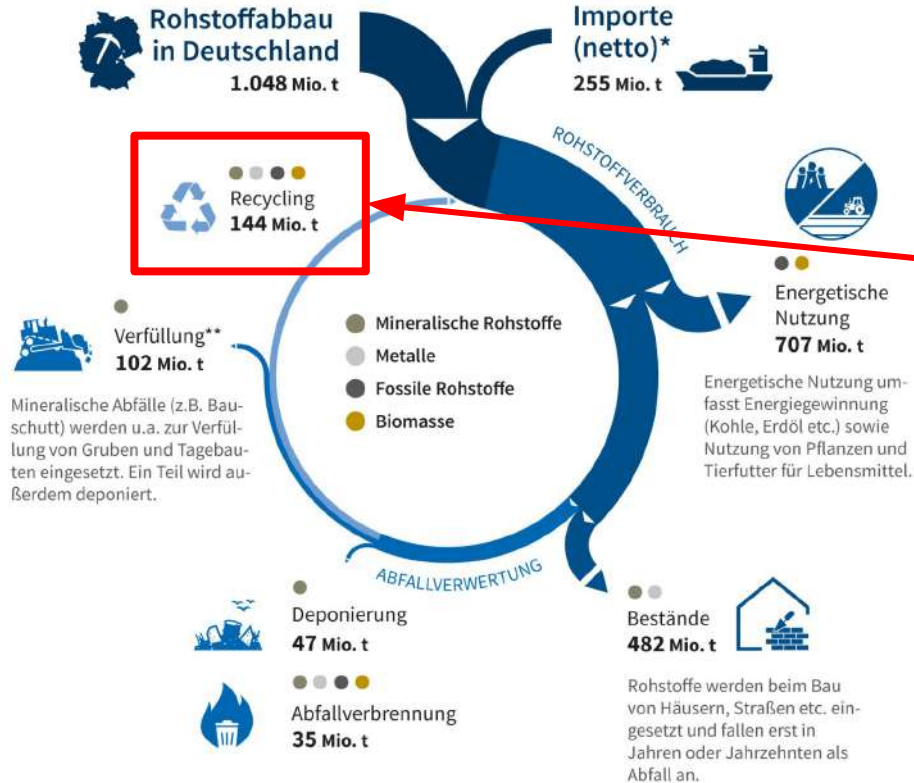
Rohstoffabbau in Deutschland
1.048 Mio. t

Importe (netto)*
255 Mio. t

ROHSTOFFVERBRAUCH

Recycling
144 Mio. t

Energetische Nutzung
707 Mio. t

Energetische Nutzung umfasst Energiegewinnung (Kohle, Erdöl etc.) sowie Nutzung von Pflanzen und Tierfutter für Lebensmittel.

Verfüllung**
102 Mio. t

Mineralische Abfälle (z.B. Bauschutt) werden u.a. zur Verfüllung von Gruben und Tagebauten eingesetzt. Ein Teil wird außerdem deponiert.

Mineralische Rohstoffe
Metalle
Fossile Rohstoffe
Biomasse

ABFALLVERWERTUNG

Deponierung
47 Mio. t

Abfallverbrennung
35 Mio. t

Bestände
482 Mio. t

Rohstoffe werden beim Bau von Häusern, Straßen etc. eingesetzt und fallen erst in Jahren oder Jahrzehnten als Abfall an.